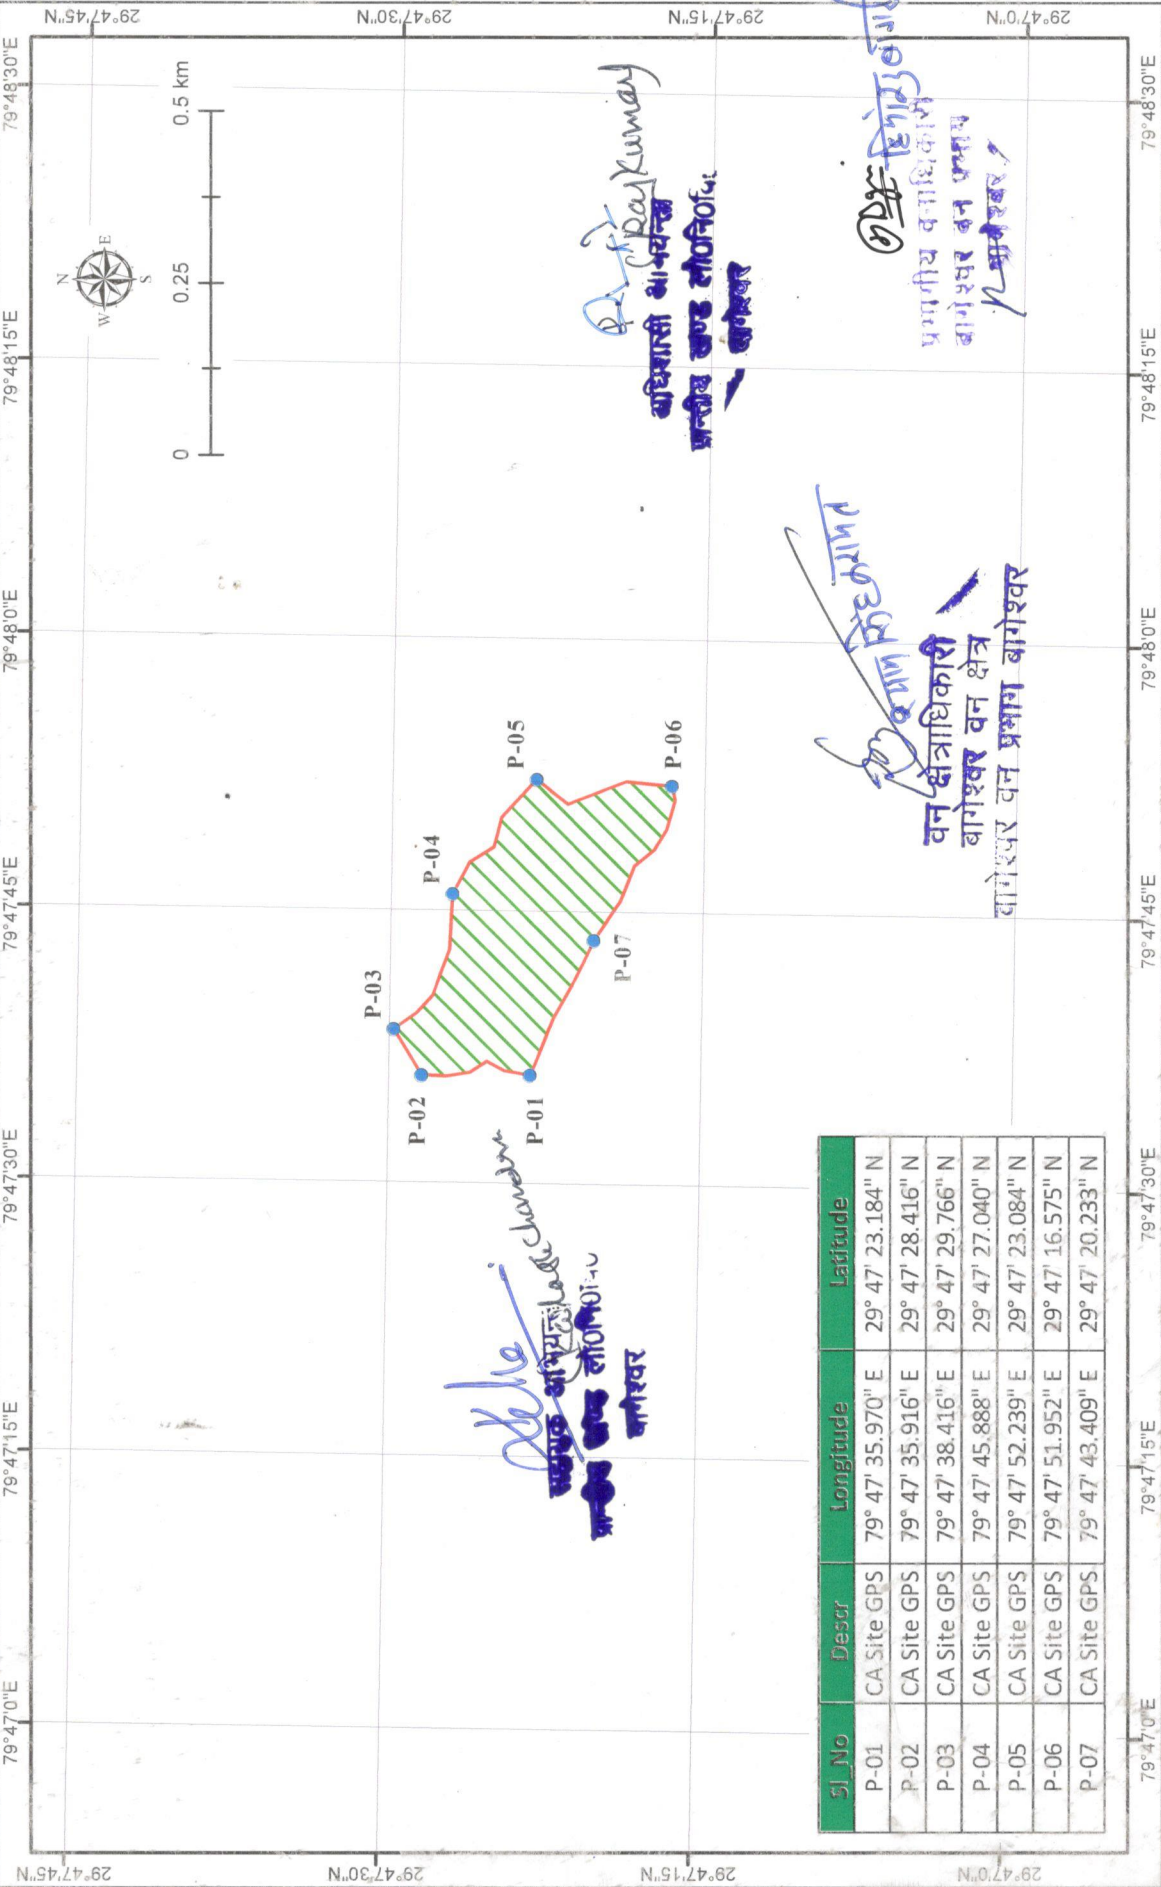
29°47'45"N
29°47'30"N
29°47'15"N
29°47'0"N

79°48'30"E
79°48'15"E
79°48'0"E
79°47'45"E
79°47'30"E
79°47'15"E
79°47'0"E

N
E
S
W

0
0.25
0.5 km

P-01
P-02
P-03
P-04
P-05
P-06
P-07

| Sl_No | Descr | Longitude | Latitude |
|---|---|---|---|
| P-01 | CA Site GPS | 79° 47' 35.970" E | 29° 47' 23.184" N |
| P-02 | CA Site GPS | 79° 47' 35.916" E | 29° 47' 28.416" N |
| P-03 | CA Site GPS | 79° 47' 38.416" E | 29° 47' 29.766" N |
| P-04 | CA Site GPS | 79° 47' 45.888" E | 29° 47' 27.040" N |
| P-05 | CA Site GPS | 79° 47' 52.239" E | 29° 47' 23.084" N |
| P-06 | CA Site GPS | 79° 47' 51.952" E | 29° 47' 16.575" N |
| P-07 | CA Site GPS | 79° 47' 43.409" E | 29° 47' 20.233" N |

Lalit Chandra
सहायक अभियन्ता लो०नि०वि०
प्रान्तीय खण्ड लो०नि०वि०
बागेश्वर

Raj Kumar
अधिशासी अभियन्ता
प्रान्तीय खण्ड लो०नि०वि०
बागेश्वर

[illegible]
वन क्षेत्राधिकारी
बागेश्वर वन क्षेत्र
बागेश्वर वन प्रभाग बागेश्वर

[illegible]
प्रभागीय वनाधिकारी
बागेश्वर वन प्रभाग
बागेश्वर